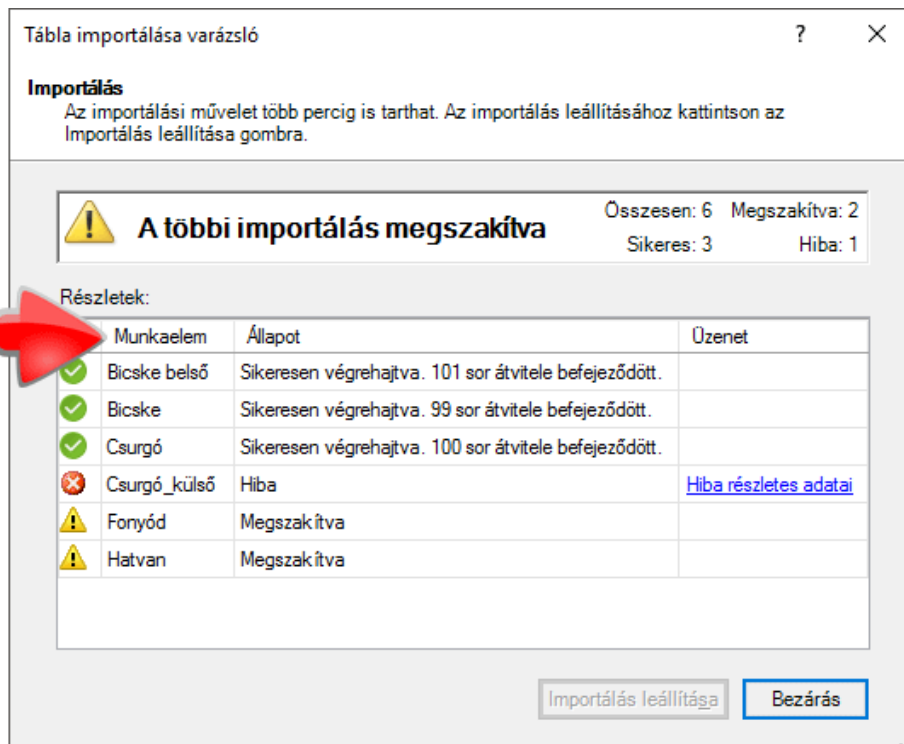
Tábla importálása varázsló

?

Importálás
Az importálási művelet több percig is tarthat. Az importálás leállításához kattintson az Importálás leállítása gombra.

A többi importálás megszakítva

Összesen: 6 Megszakítva: 2
Sikeres: 3 Hiba: 1

Részletek:

| | Munkaelem | Állapot | Üzenet |
|---|---|---|---|
| | Bicske belső | Sikeresen végrehajtva. 101 sor átvitele befejeződött. | |
| | Bicske | Sikeresen végrehajtva. 99 sor átvitele befejeződött. | |
| | Csurgó | Sikeresen végrehajtva. 100 sor átvitele befejeződött. | |
| | Csurgó_külső | Hiba | Hiba részletes adatai |
| | Fonyód | Megszakítva | |
| | Hatvan | Megszakítva | |

Importálás leállítása
Bezárás